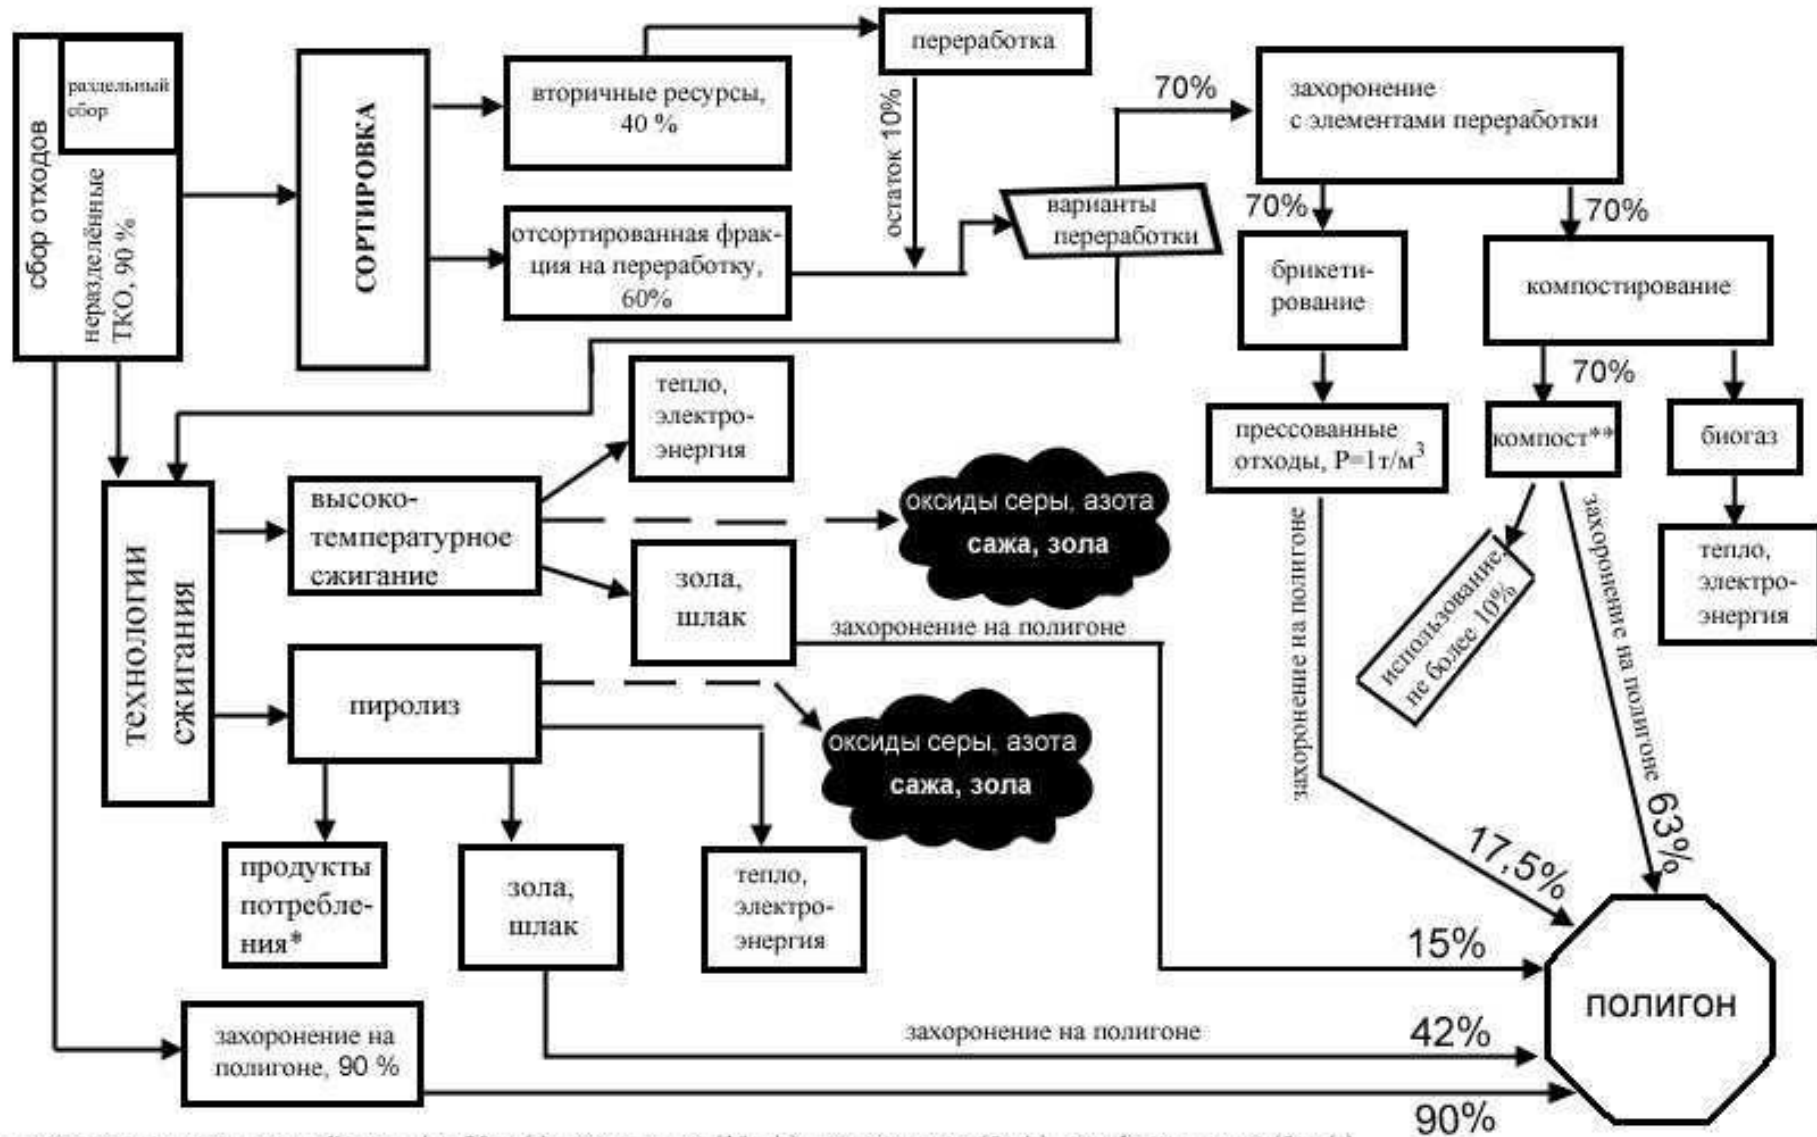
сбор отходов

раздельный сбор

неразделённые ТКО, 90 %

СОРТИРОВКА

вторичные ресурсы, 40 %

переработка

отсортированная фракция на переработку, 60%

остаток 10%

варианты переработки

70%

захоронение с элементами переработки

70%

70%

брикетирование

компостирование

70%

прессованные отходы, Р=1т/м$^3$

компост**

биогаз

тепло, электроэнергия

тепло, электроэнергия

технологии сжигания

высокотемпературное сжигание

оксиды серы, азота сажа, зола

зола, шлак

захоронение на полигоне

захоронение на полигоне

использование не более 10%

захоронение на полигоне 63%

пиролиз

оксиды серы, азота сажа, зола

продукты потребления*

зола, шлак

тепло, электроэнергия

17,5%

15%

ПОЛИГОН

захоронение на полигоне

42%

захоронение на полигоне, 90 %

90%